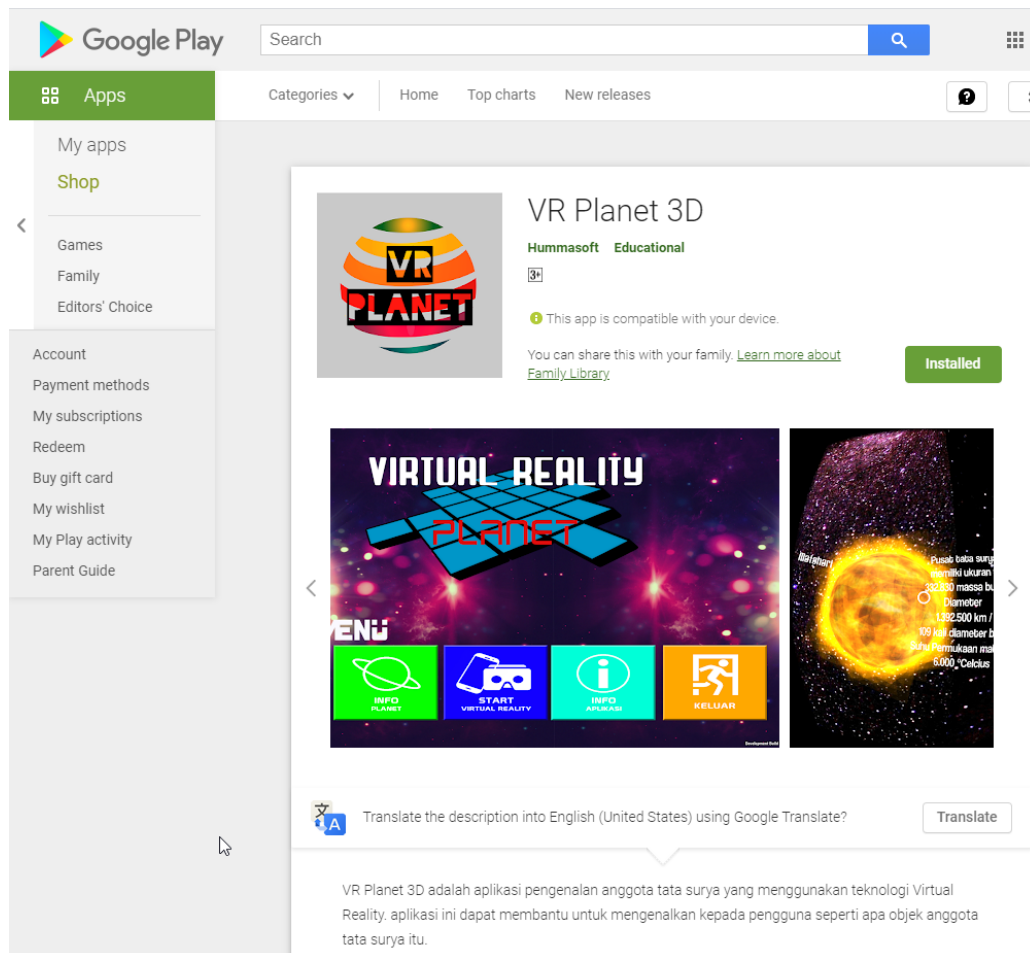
Google Play

Search

Apps

Categories

Home

Top charts

New releases

My apps

Shop

Games

Family

Editors' Choice

Account

Payment methods

My subscriptions

Redeem

Buy gift card

My wishlist

My Play activity

Parent Guide

VR PLANET

VR Planet 3D

Hummasoft Educational

3+

This app is compatible with your device.

You can share this with your family. Learn more about Family Library

Installed

VIRTUAL REALITY

PLANET

MENU

INFO PLANET

START VIRTUAL REALITY

INFO APLIKASI

KELUAR

Development Build

Matahari

Pusat tata surya
memiliki ukuran
332.830 massa b
Diameter
1.392.500 km /
109 kali diameter b
Suhu Permukaan ma
6.000 °Celcius

Translate the description into English (United States) using Google Translate?

Translate

VR Planet 3D adalah aplikasi pengenalan anggota tata surya yang menggunakan teknologi Virtual Reality. aplikasi ini dapat membantu untuk mengenalkan kepada pengguna seperti apa objek anggota tata surya itu.